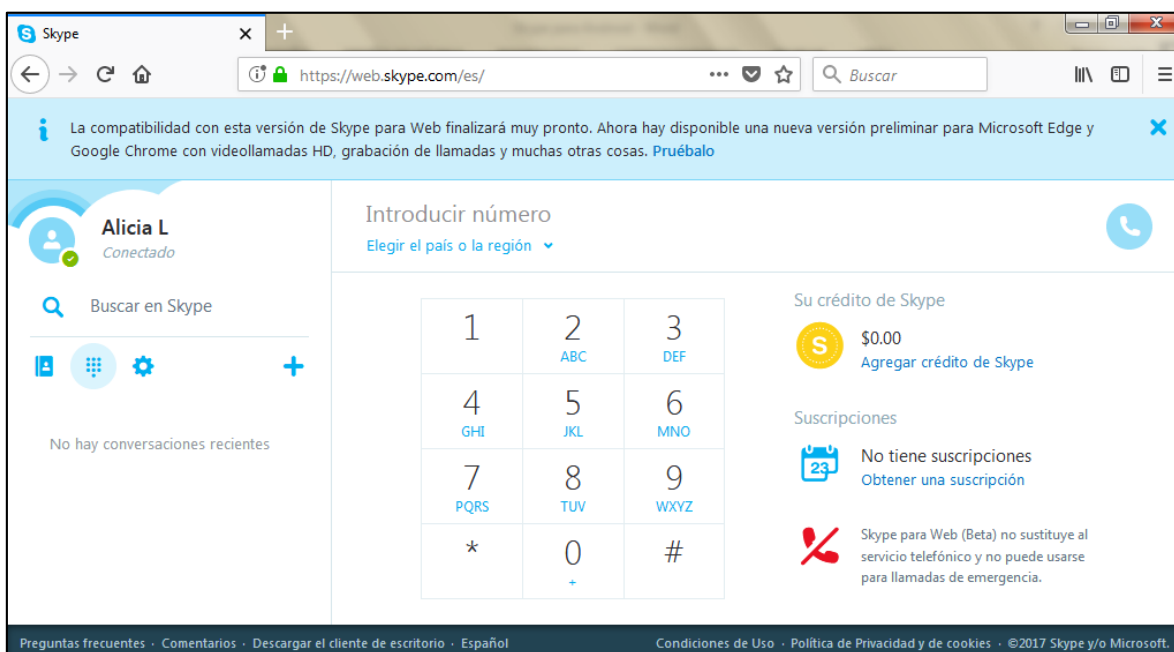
Skype

https://web.skype.com/es/

Buscar

La compatibilidad con esta versión de Skype para Web finalizará muy pronto. Ahora hay disponible una nueva versión preliminar para Microsoft Edge y Google Chrome con videollamadas HD, grabación de llamadas y muchas otras cosas. Pruébalo

Alicia L
Conectado

Buscar en Skype

No hay conversaciones recientes

Introducir número
Elegir el país o la región

| 1 | 2 ABC | 3 DEF |
|---|---|---|
| 4 GHI | 5 JKL | 6 MNO |
| 7 PQRS | 8 TUV | 9 WXYZ |
| * | 0 + | # |

Su crédito de Skype
$0.00
Agregar crédito de Skype

Suscripciones
23
No tiene suscripciones
Obtener una suscripción

Skype para Web (Beta) no sustituye al servicio telefónico y no puede usarse para llamadas de emergencia.

Preguntas frecuentes · Comentarios · Descargar el cliente de escritorio · Español

Condiciones de Uso · Política de Privacidad y de cookies · ©2017 Skype y/o Microsoft.